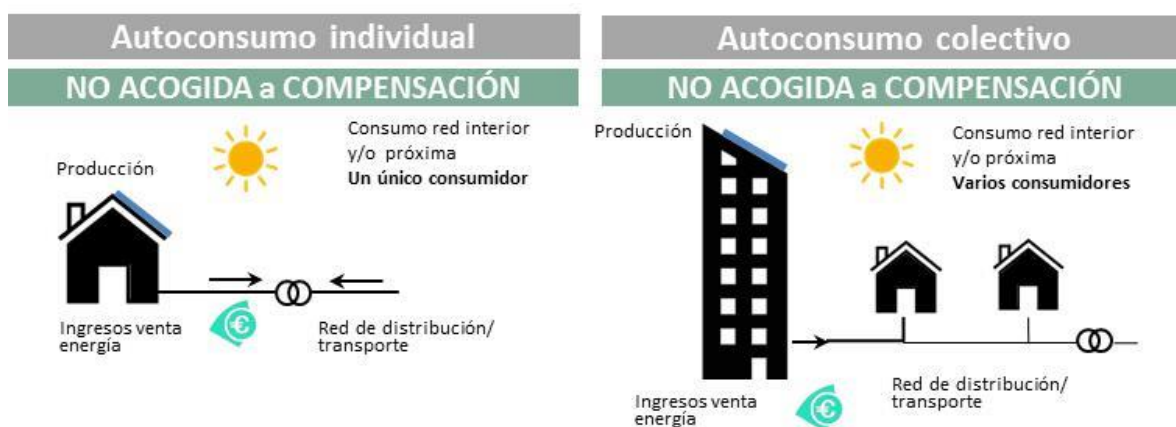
Autoconsumo individual

NO ACOGIDA a COMPENSACIÓN

Consumo red interior y/o próxima
**Un único consumidor**

Producción

Ingresos venta energía

€

Red de distribución/ transporte

Autoconsumo colectivo

NO ACOGIDA a COMPENSACIÓN

Producción

Consumo red interior y/o próxima
**Varios consumidores**

Red de distribución/ transporte

Ingresos venta energía

€